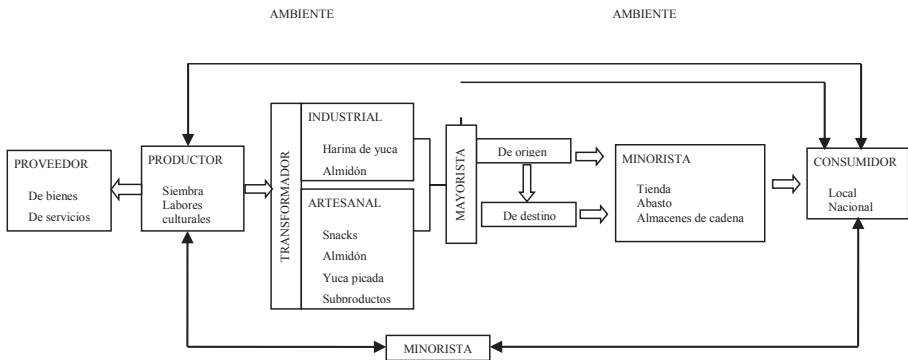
AMBIENTE

AMBIENTE

PROVEEDOR

De bienes
De servicios

PRODUCTOR

Siembra
Labores culturales

TRANSFORMADOR

INDUSTRIAL

Harina de yuca
Almidón

ARTESANAL

Snacks
Almidón
Yuca picada
Subproductos

MAYORISTA

De origen

De destino

MINORISTA

Tienda
Abasto
Almacenes de cadena

CONSUMIDOR

Local
Nacional

MINORISTA